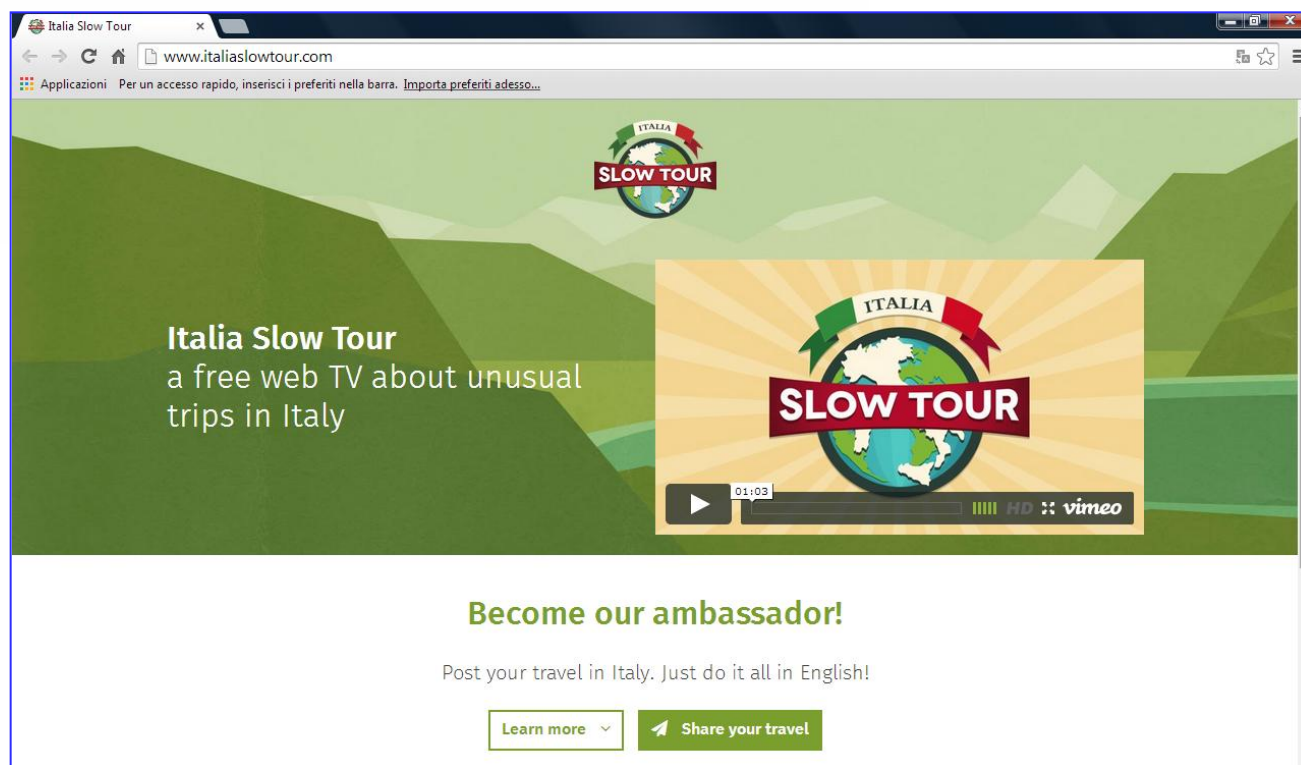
Italia Slow Tour ×

www.italiaslowtour.com

Applicazioni Per un accesso rapido, inserisci i preferiti nella barra. Importa preferiti adesso...

ITALIA
SLOW TOUR

Italia Slow Tour
a free web TV about unusual trips in Italy

ITALIA
SLOW TOUR

01:03

HD vimeo

Become our ambassador!

Post your travel in Italy. Just do it all in English!

Learn more

Share your travel